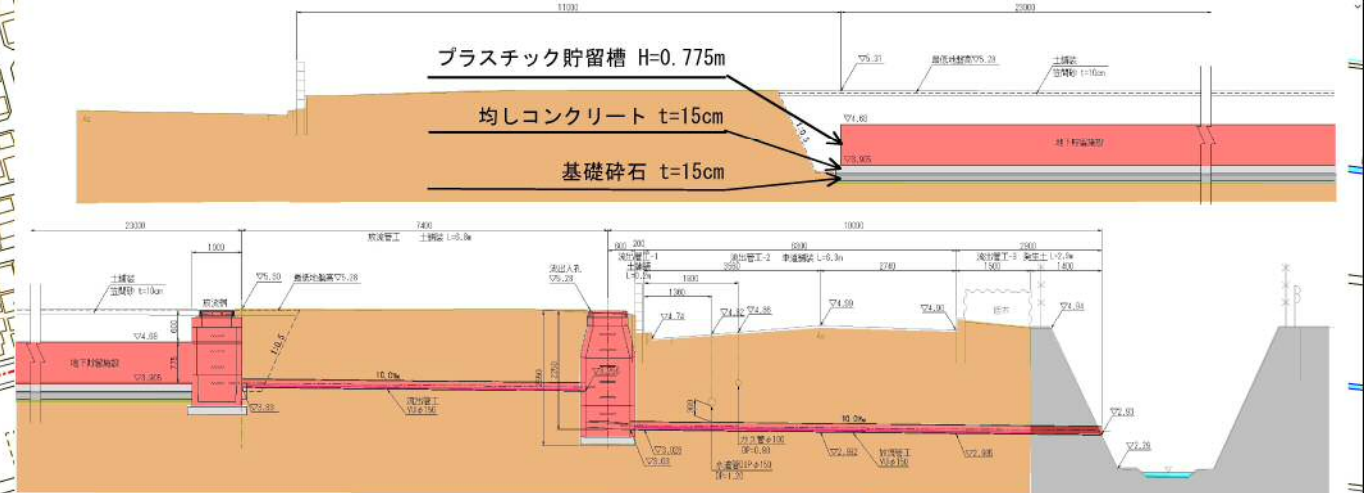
11000
23000
プラスチック貯留槽 H=0.775m
均しコンクリート t=15cm
基礎砕石 t=15cm
▽5.31
最低地盤高▽5.28
土舗装
笠間砂 t=10cm
▽4.60
地下貯留施設
▽3.905
1:0.5
23000
7400
10000
1000
放流管工 土被装 L=6.8m
800
200
6800
2900
流出管工-1
流出管工-2 車道舗装 L=6.3m
流出管工-3 発生土 L=2.9m
土舗装
3350
2740
1500
1400
土舗装
笠間砂 t=10cm
▽5.50
最低地盤高▽5.28
放流桝
流出入孔
▽5.28
1600
1300
▽4.74
▽4.92
▽4.86
▽4.89
▽4.90
▽4.94
▽4.60
地下貯留施設
▽3.905
775
1:0.5
10.0‰
流出管工
VU φ150
▽3.83
▽3.028
▽3.03
ガス管 φ100
DP=0.90
水道管 DIP φ150
DP=1.20
10.0‰
▽2.862
放流管工
VU φ150
▽2.986
▽2.93
▽2.28